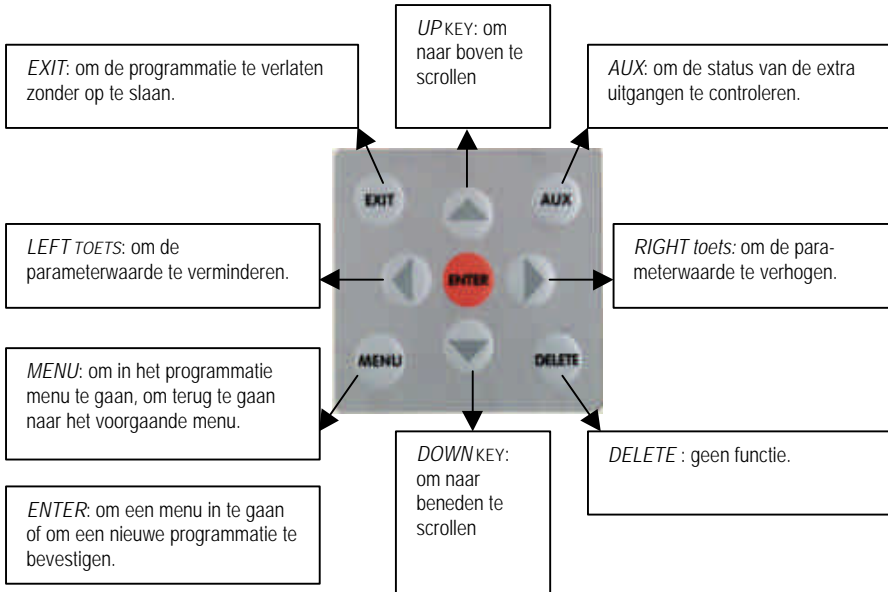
EXIT: om de programmatie te verlaten zonder op te slaan.

UP KEY: om naar boven te scrollen

AUX: om de status van de extra uitgangen te controleren.

EXIT

AUX

LEFT TOETS: om de parameterwaarde te verminderen.

ENTER

RIGHT toets: om de parameterwaarde te verhogen.

MENU

DELETE

MENU: om in het programmatie menu te gaan, om terug te gaan naar het voorgaande menu.

DOWN KEY: om naar beneden te scrollen

DELETE : geen functie.

ENTER: om een menu in te gaan of om een nieuwe programmatie te bevestigen.